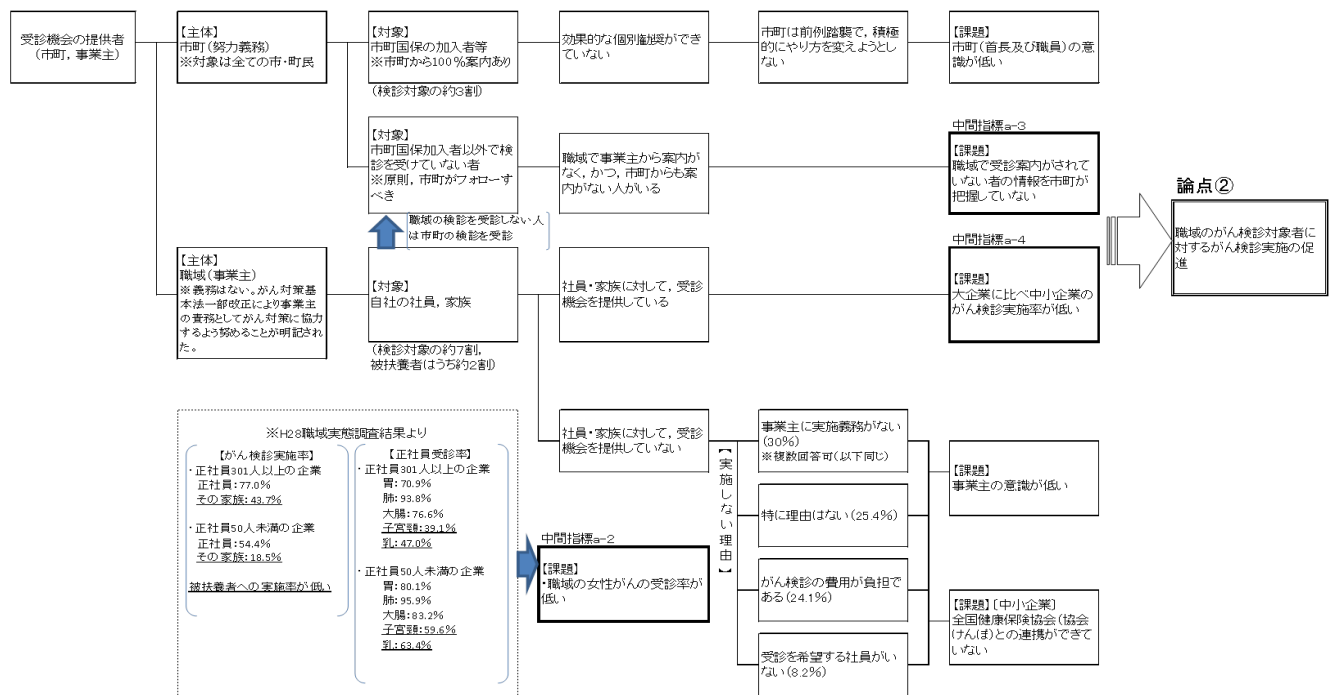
受診機会の提供者（市町，事業主）

【主体】
市町（努力義務）
※対象は全ての市・町民

【対象】
市町国保の加入者等
※市町から100％案内あり

（検診対象の約3割）

効果的な個別勧奨ができていない

市町は前例踏襲で，積極的にやり方を変えようとしない

【課題】
市町（首長及び職員）の意識が低い

【対象】
市町国保加入者以外で検診を受けていない者
※原則，市町がフォローすべき

職域で事業主から案内がなく，かつ，市町からも案内がない人がいる

中間指標a-3
【課題】
職域で受診案内がされていない者の情報を市町が把握していない

論点②

職域のがん検診対象者に対するがん検診実施の促進

職域の検診を受診しない人は市町の検診を受診

【主体】
職域（事業主）
※義務はない。がん対策基本法一部改正により事業主の責務としてがん対策に協力するよう努めることが明記された。

【対象】
自社の社員，家族

（検診対象の約7割，被扶養者はうち約2割）

社員・家族に対して，受診機会を提供している

中間指標a-4
【課題】
大企業に比べ中小企業のがん検診実施率が低い

※H28職域実態調査結果より

【がん検診実施率】
・正社員301人以上の企業
正社員：77.0%
その家族：43.7%

・正社員50人未満の企業
正社員：54.4%
その家族：18.5%

被扶養者への実施率が低い

【正社員受診率】
・正社員301人以上の企業
胃：70.9%
肺：93.8%
大腸：76.6%
子宮頸：39.1%
乳：47.0%

・正社員50人未満の企業
胃：80.1%
肺：95.9%
大腸：83.2%
子宮頸：59.6%
乳：63.4%

社員・家族に対して，受診機会を提供していない

【実施しない理由】

事業主に実施義務がない（30%）
※複数回答可（以下同じ）

【課題】
事業主の意識が低い

特に理由はない（25.4%）

中間指標a-2
【課題】
・職域の女性がんの受診率が低い

がん検診の費用が負担である（24.1%）

【課題】［中小企業］
全国健康保険協会（協会けんぽ）との連携ができていない

受診を希望する社員がいない（8.2%）